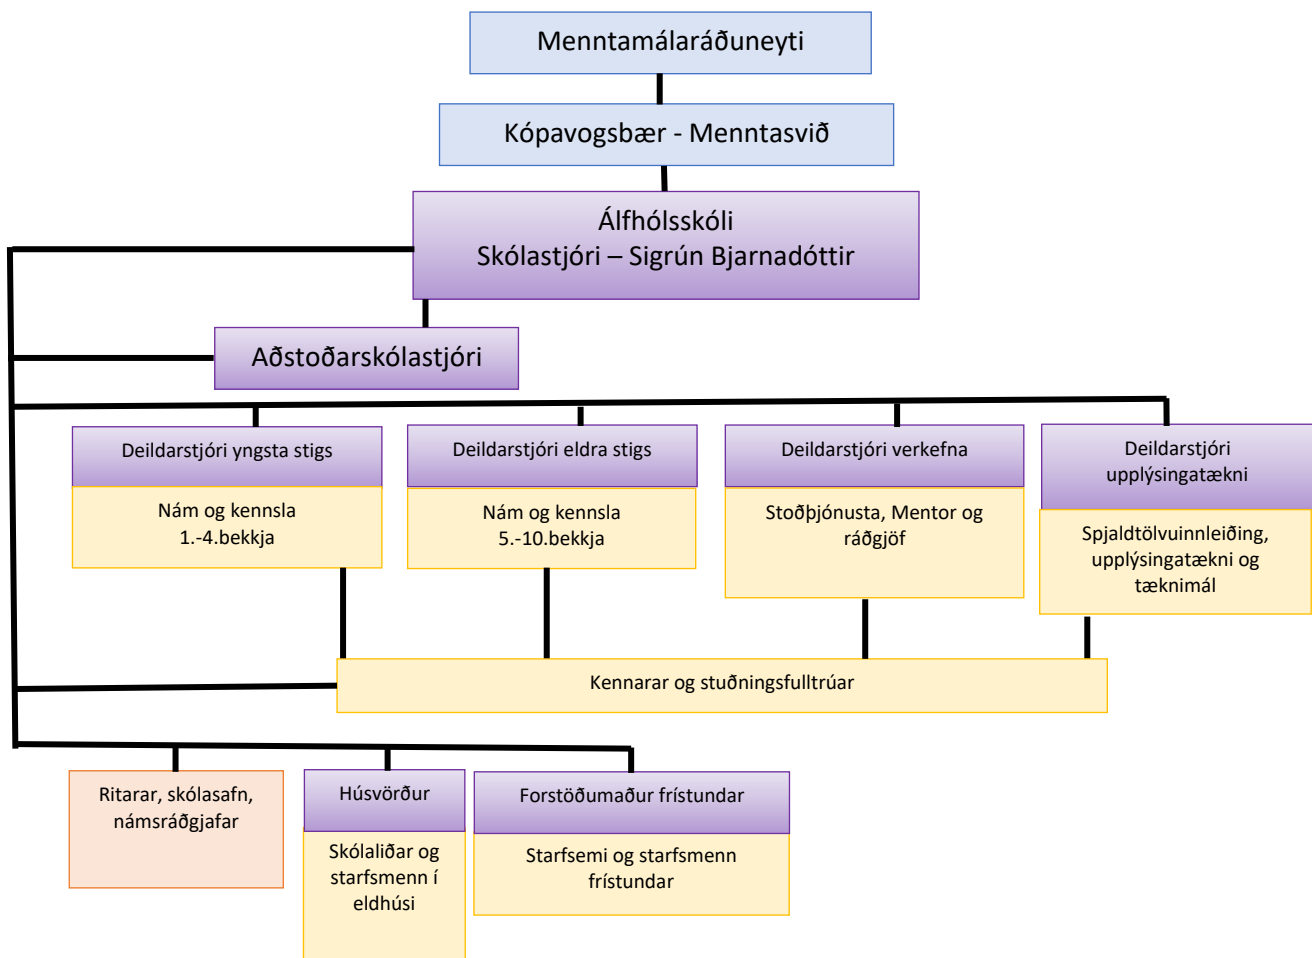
Menntamálaráðuneyti

Kópavogsbær - Menntasvið

Álfhólsskóli
Skólastjóri – Sigrún Bjarnadóttir

Aðstoðarskólastjóri

Deildarstjóri yngsta stigs

Nám og kennsla 1.-4.bekkja

Deildarstjóri eldra stigs

Nám og kennsla 5.-10.bekkja

Deildarstjóri verkefna

Stoðþjónusta, Mentor og ráðgjöf

Deildarstjóri upplýsingatækni

Spjaldtölvuinnleiðing, upplýsingatækni og tæknimál

Kennarar og stuðningsfulltrúar

Ritarar, skólasafn, námsráðgjafar

Húsvörður

Skólaliðar og starfsmenn í eldhúsi

Forstöðumaður frístundar

Starfsemi og starfsmenn frístundar